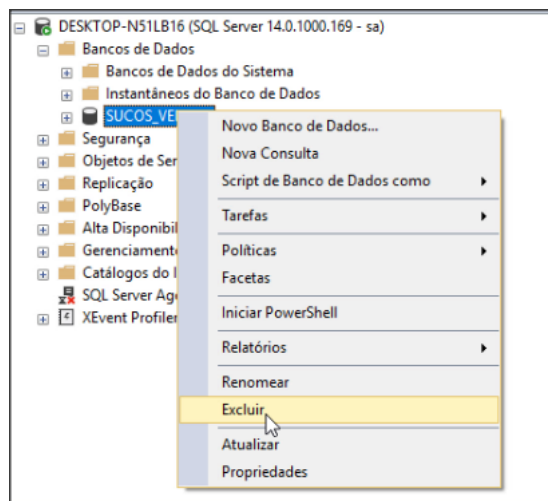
DESKTOP-N51LB16 (SQL Server 14.0.1000.169 - sa)
Bancos de Dados
Bancos de Dados do Sistema
Instantâneos do Banco de Dados
SUCOS_VE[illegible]
Segurança
Objetos de Ser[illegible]
Replicação
PolyBase
Alta Disponibil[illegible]
Gerenciament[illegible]
Catálogos do I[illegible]
SQL Server Ag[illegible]
XEvent Profiler

Novo Banco de Dados...
Nova Consulta
Script de Banco de Dados como
Tarefas
Políticas
Facetas
Iniciar PowerShell
Relatórios
Renomear
Excluir
Atualizar
Propriedades